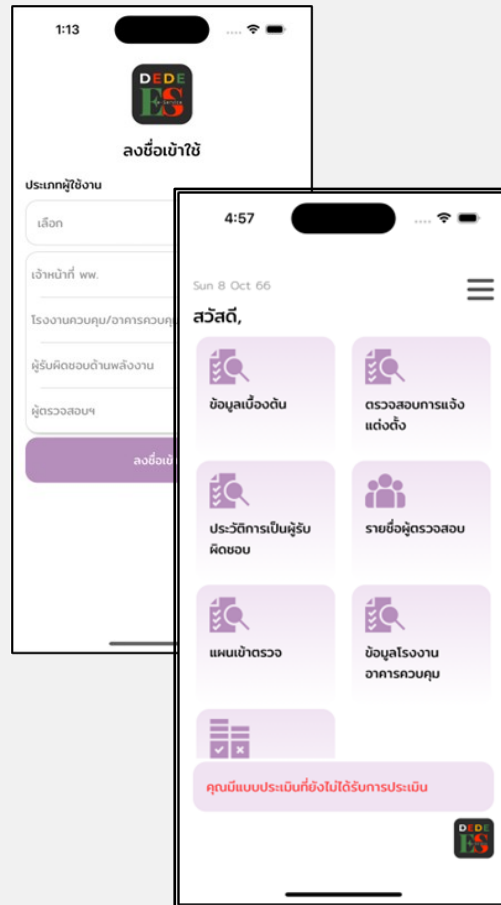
1:13

DEDE
ES

ลงชื่อเข้าใช้

ประเภทผู้ใช้งาน

เลือก

เจ้าหน้าที่ พพ.

โรงงานควบคุม/อาคารควบคุ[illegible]

ผู้รับผิดชอบด้านพลังงาน

ผู้ตรวจสอบฯ

ลงชื่อเข้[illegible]

4:57

Sun 8 Oct 66

สวัสดี,

ข้อมูลเบื้องต้น

ตรวจสอบการแจ้งแต่งตั้ง

ประวัติการเป็นผู้รับผิดชอบ

รายชื่อผู้ตรวจสอบ

แผนเข้าตรวจ

ข้อมูลโรงงานอาคารควบคุม

คุณมีแบบประเมินที่ยังไม่ได้รับการประเมิน

DEDE
ES